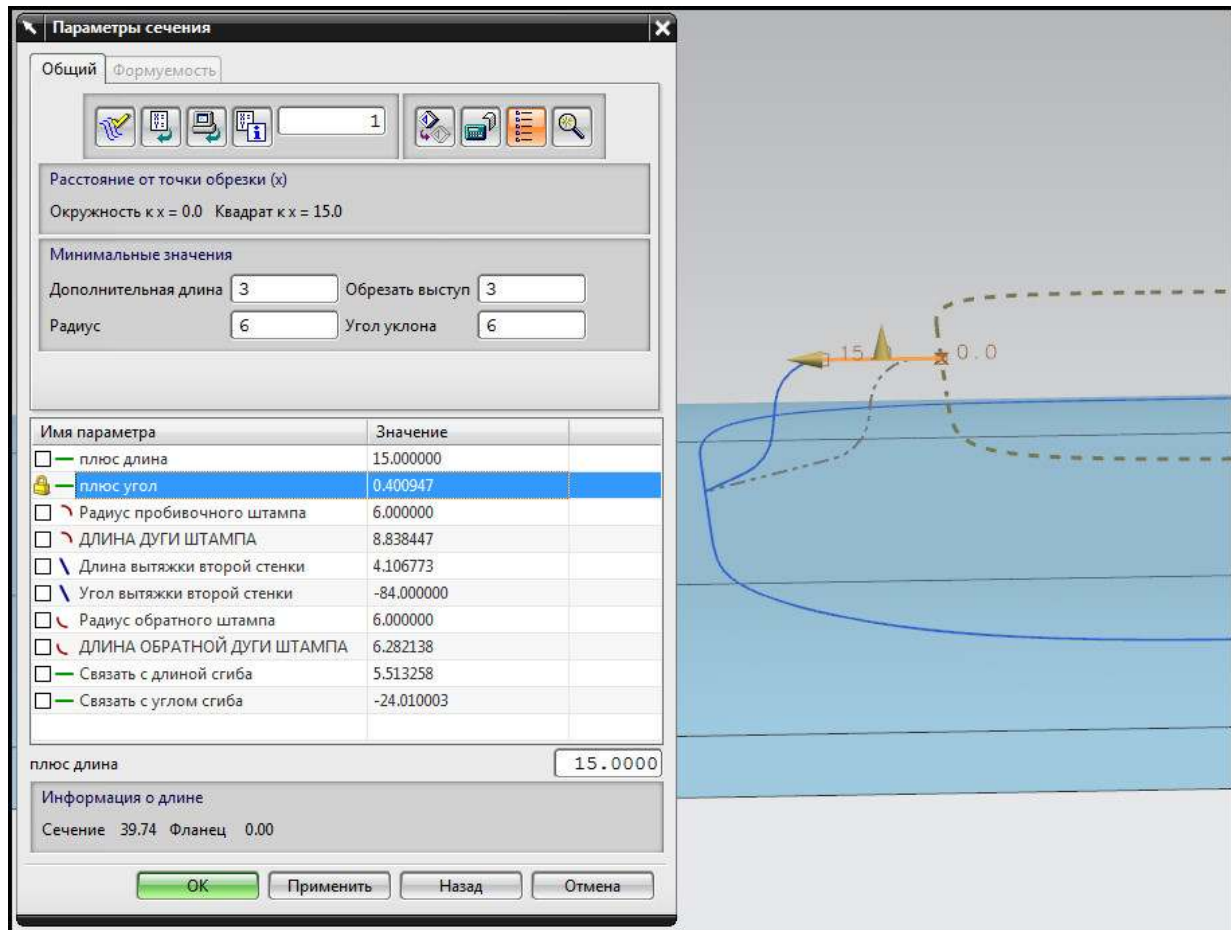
Параметры сечения

Общий Формуемость

1

Расстояние от точки обрезки (x)

Окружность к x = 0.0 Квадрат к x = 15.0

Минимальные значения

Дополнительная длина 3 Обрезать выступ 3

Радиус 6 Угол уклона 6

| Имя параметра | Значение |
|---|---|
| плюс длина | 15.000000 |
| плюс угол | 0.400947 |
| Радиус пробивочного штампа | 6.000000 |
| ДЛИНА ДУГИ ШТАМПА | 8.838447 |
| Длина вытяжки второй стенки | 4.106773 |
| Угол вытяжки второй стенки | -84.000000 |
| Радиус обратного штампа | 6.000000 |
| ДЛИНА ОБРАТНОЙ ДУГИ ШТАМПА | 6.282138 |
| Связать с длиной сгиба | 5.513258 |
| Связать с углом сгиба | -24.010003 |

плюс длина 15.0000

Информация о длине

Сечение 39.74 Фланец 0.00

OK Применить Назад Отмена

15

0.0